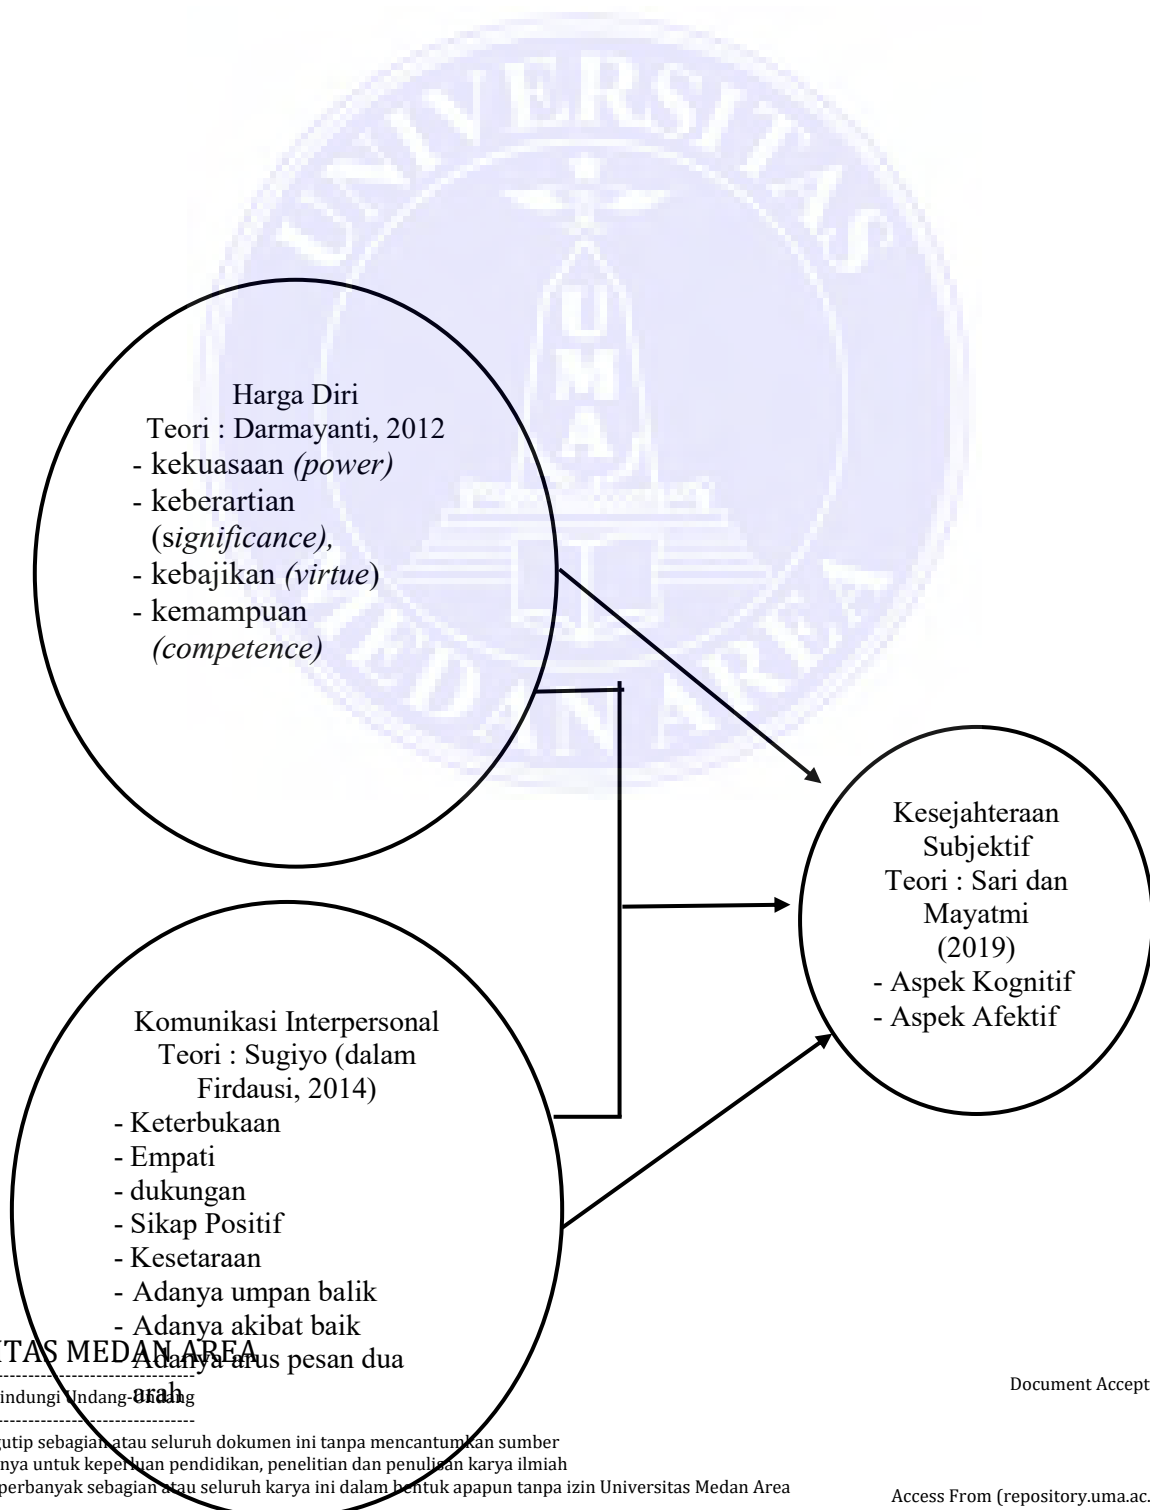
UNIVERSITAS

UMA

MEDAN AREA

Harga Diri
Teori : Darmayanti, 2012
- kekuasaan *(power)*
- keberartian (*significance),*
- kebajikan *(virtue*)
- kemampuan *(competence)*

Kesejahteraan Subjektif
Teori : Sari dan Mayatmi (2019)
- Aspek Kognitif
- Aspek Afektif

Komunikasi Interpersonal
Teori : Sugiyo (dalam Firdausi, 2014)
- Keterbukaan
- Empati
- dukungan
- Sikap Positif
- Kesetaraan
- Adanya umpan balik
- Adanya akibat baik
- Adanya arus pesan dua arah

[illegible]TAS MEDAN AREA
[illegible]indungi Undang-Undang
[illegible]utip sebagian atau seluruh dokumen ini tanpa mencantumkan sumber
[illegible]nya untuk keperluan pendidikan, penelitian dan penulisan karya ilmiah
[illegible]perbanyak sebagian atau seluruh karya ini dalam bentuk apapun tanpa izin Universitas Medan Area

Document Accept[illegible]

Access From (repository.uma.ac.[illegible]